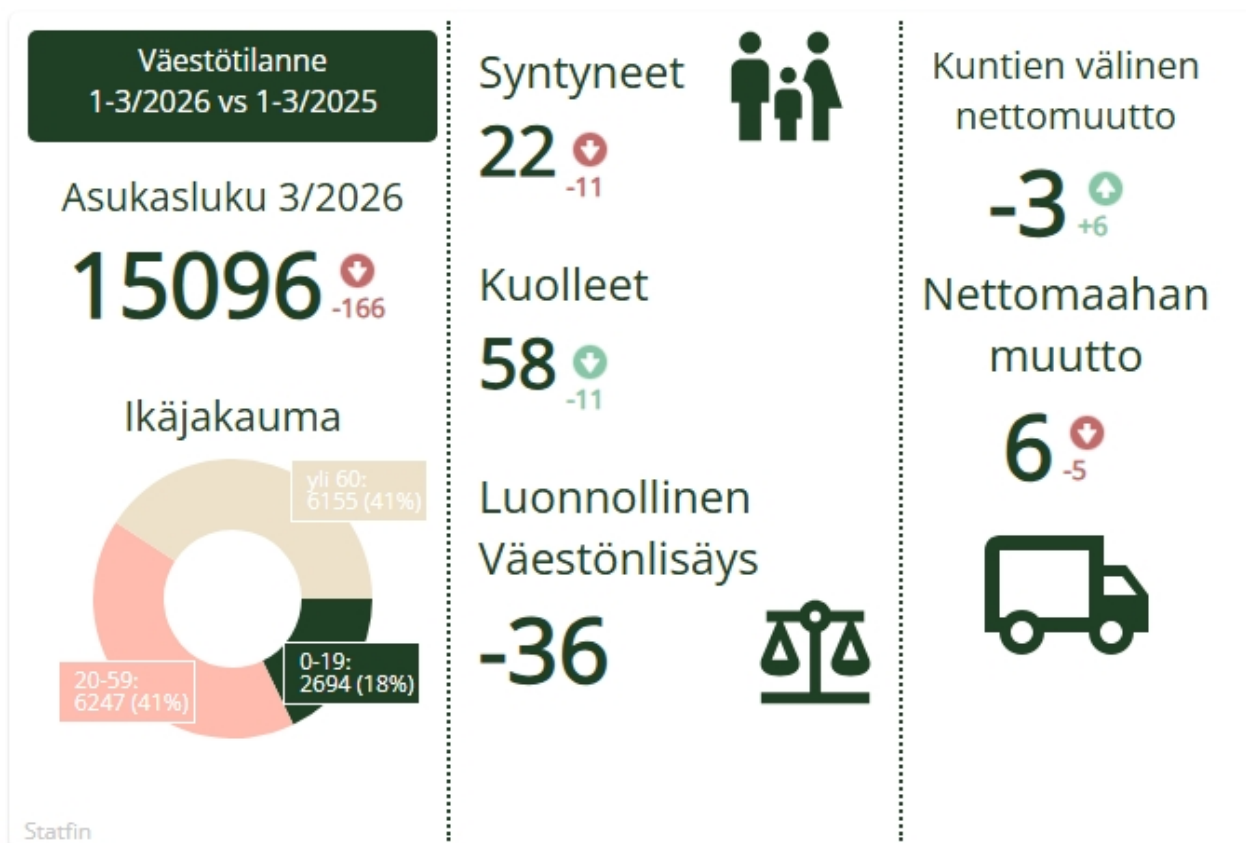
Väestötilanne
1-3/2026 vs 1-3/2025

Asukasluku 3/2026

15096 -166

Ikäjakauma

yli 60:
6155 (41%)

20-59:
6247 (41%)

0-19:
2694 (18%)

Statfin

Syntyneet

22 -11

Kuolleet

58 -11

Luonnollinen Väestönlisäys

-36

Kuntien välinen nettomuutto

-3 +6

Nettomaahan muutto

6 -5